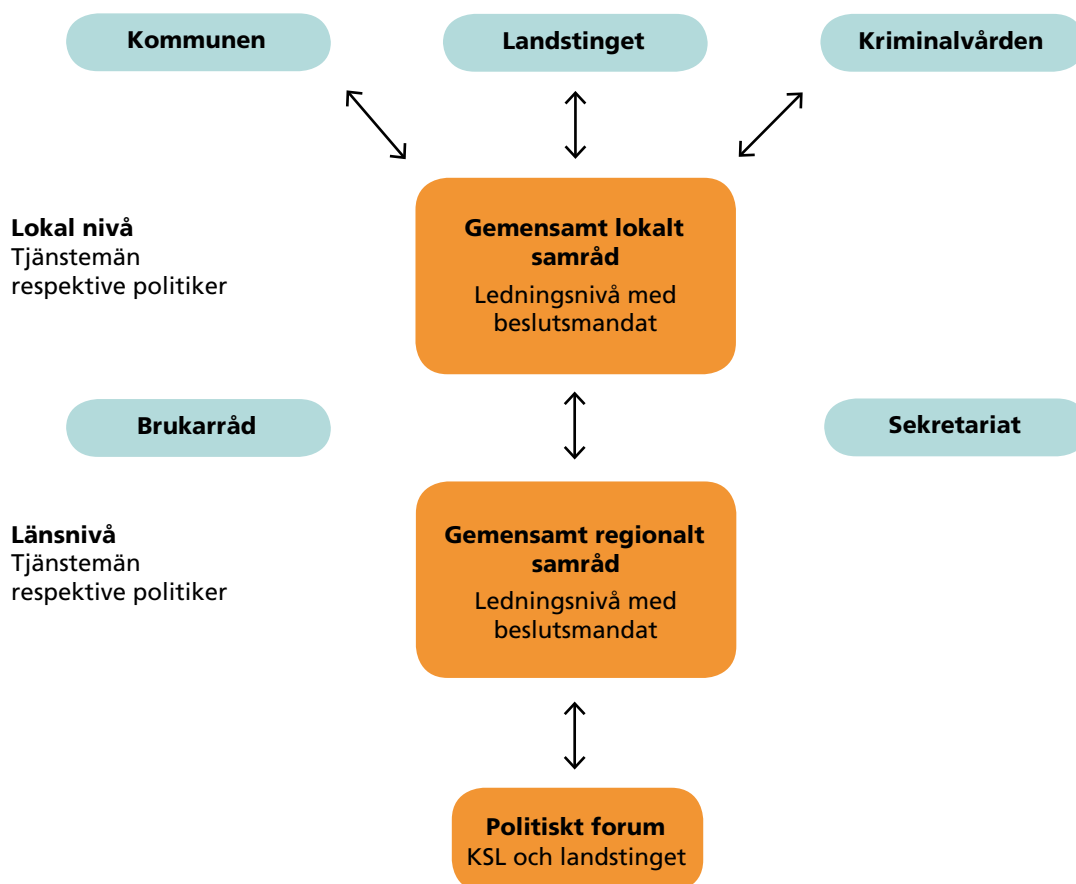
Kommunen

Landstinget

Kriminalvården

Lokal nivå
Tjänstemän respektive politiker

Gemensamt lokalt samråd
Ledningsnivå med beslutsmandat

Brukarråd

Sekretariat

Länsnivå
Tjänstemän respektive politiker

Gemensamt regionalt samråd
Ledningsnivå med beslutsmandat

Politiskt forum
KSL och landstinget